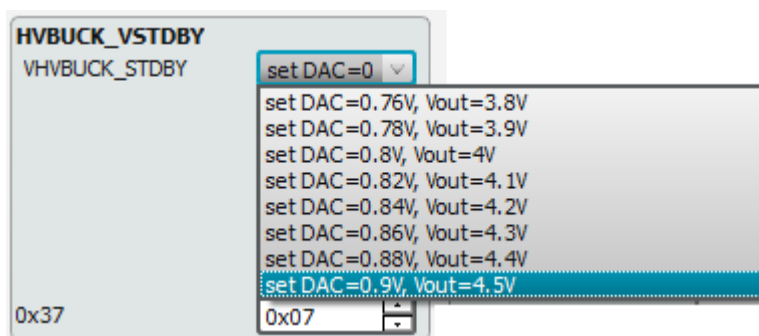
HVBUCK_VSTDBY
VHVBUCK_STDBY
set DAC=0
set DAC=0.76V, Vout=3.8V
set DAC=0.78V, Vout=3.9V
set DAC=0.8V, Vout=4V
set DAC=0.82V, Vout=4.1V
set DAC=0.84V, Vout=4.2V
set DAC=0.86V, Vout=4.3V
set DAC=0.88V, Vout=4.4V
set DAC=0.9V, Vout=4.5V
0x37
0x07